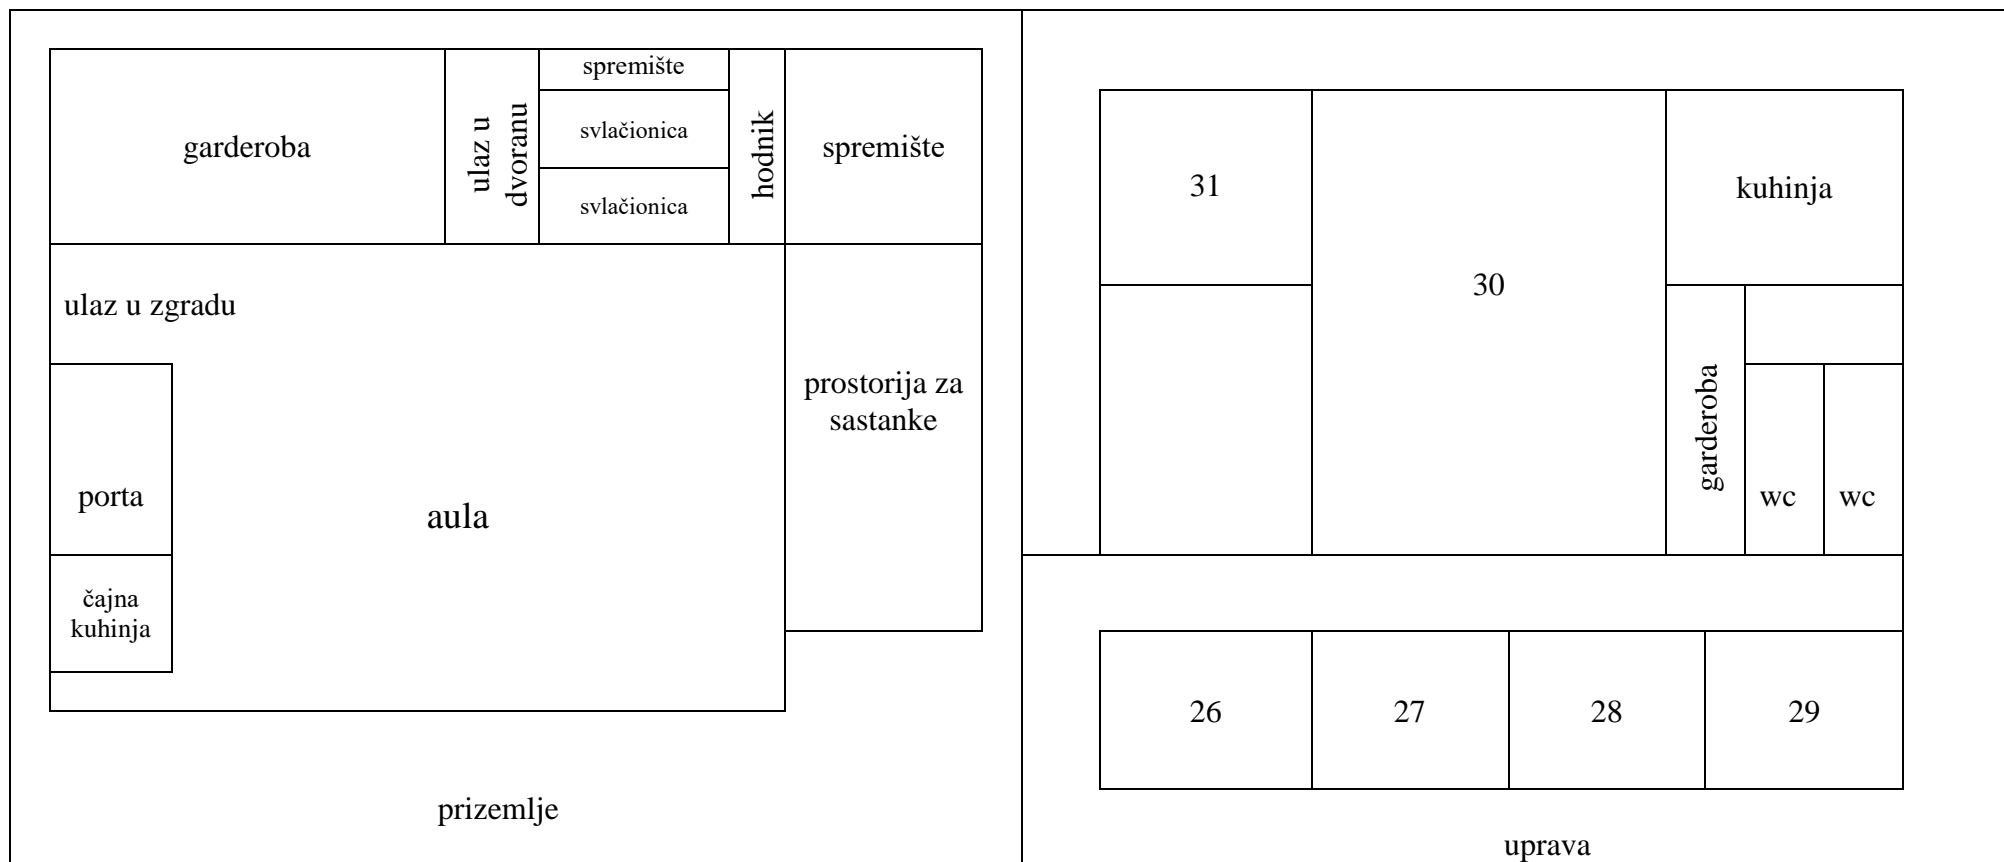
garderoba

ulaz u dvoranu

spremište

svlačionica

svlačionica

hodnik

spremište

ulaz u zgradu

prostorija za sastanke

porta

aula

čajna kuhinja

prizemlje

31

30

kuhinja

garderoba

wc

wc

26

27

28

29

uprava